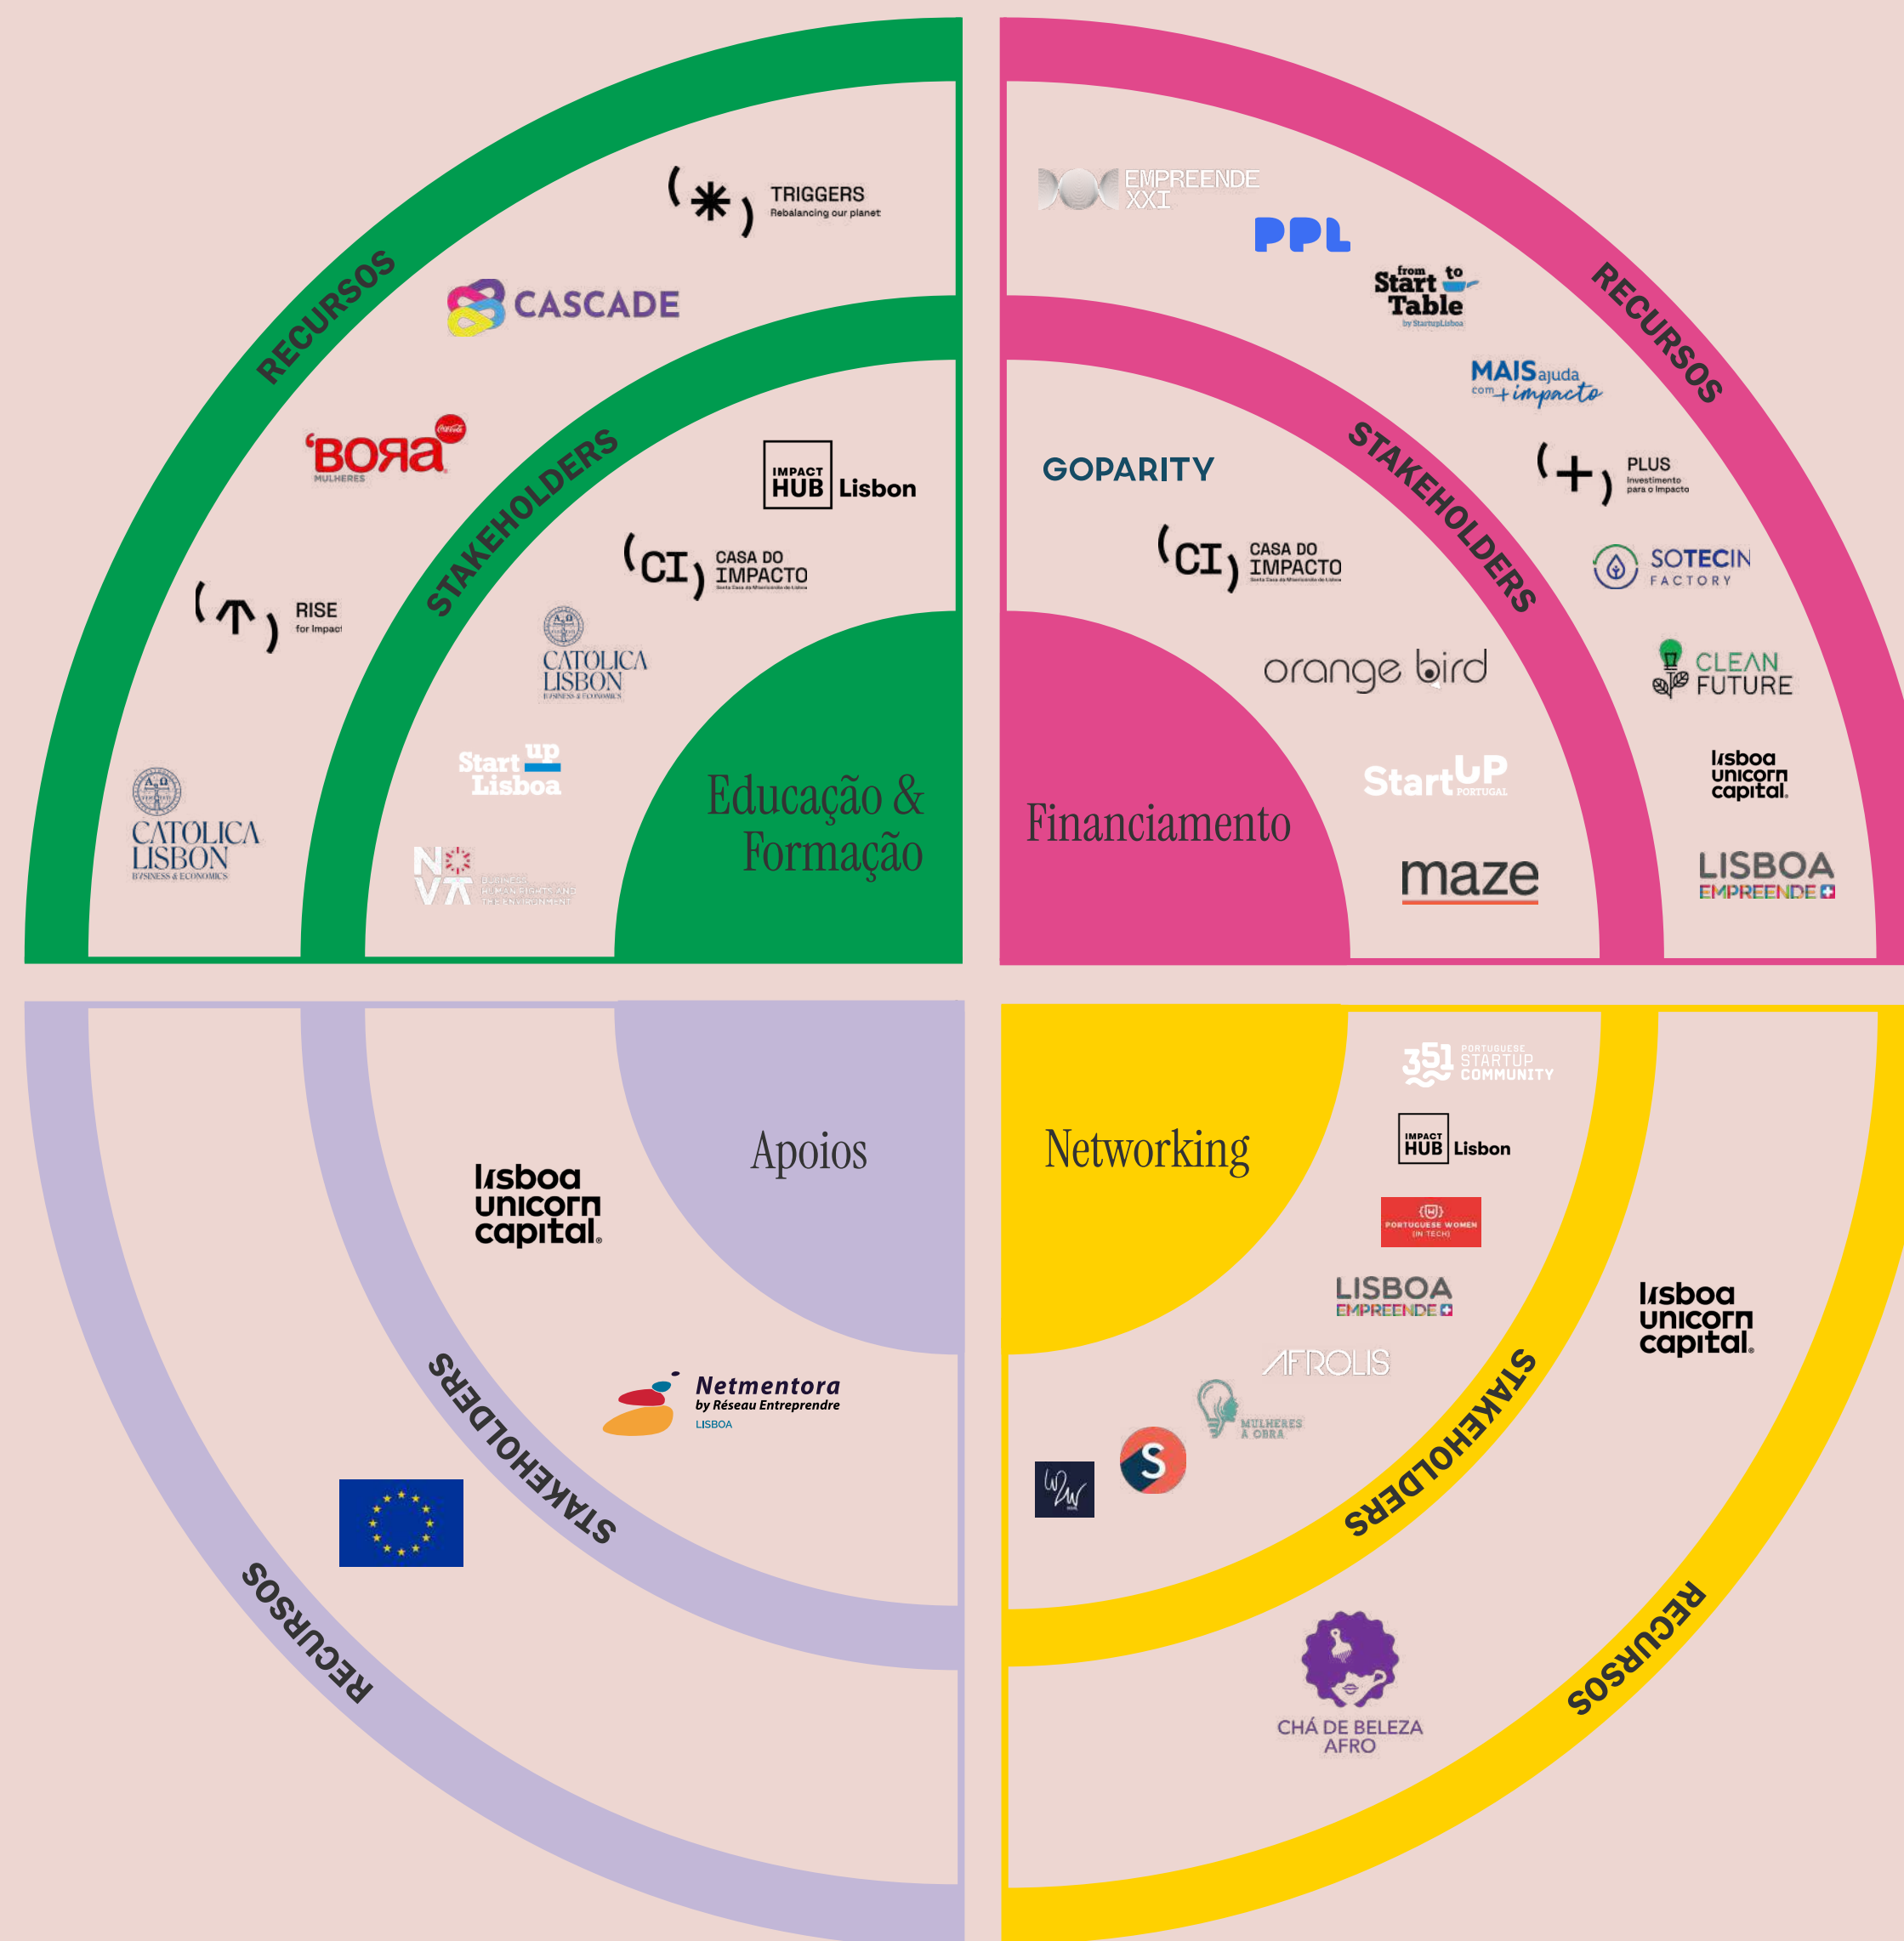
RECURSOS

(✱) TRIGGERS
Rebalancing our planet

CASCADE

'BORA
MULHERES

(↑) RISE
for Impact

CATÓLICA LISBON
BUSINESS & ECONOMICS

STAKEHOLDERS

IMPACT HUB Lisbon

(CI) CASA DO IMPACTO

CATÓLICA LISBON
BUSINESS & ECONOMICS

Start up Lisboa

NOVA
BUSINESS, HUMAN RIGHTS AND THE ENVIRONMENT

Educação & Formação

EMPREENDE XXI

PPL

from Start to Table

MAIS ajuda com + impacto

RECURSOS

GOPARITY

STAKEHOLDERS

(+) PLUS
Investimento para o Impacto

(CI) CASA DO IMPACTO

SOTECIN FACTORY

orange bird

CLEAN FUTURE

StartUP PORTUGAL

lisboa unicorn capital.

Financiamento

maze

LISBOA EMPREENDE

Apoios

lisboa unicorn capital.

STAKEHOLDERS

Netmentora
by Réseau Entreprendre
LISBOA

RECURSOS

Networking

351 PORTUGUESE STARTUP COMMUNITY

IMPACT HUB Lisbon

PORTUGUESE WOMEN IN TECH

LISBOA EMPREENDE

AFROLIS

MULHERES À OBRA

STAKEHOLDERS

lisboa unicorn capital.

S

CHÁ DE BELEZA AFRO

RECURSOS